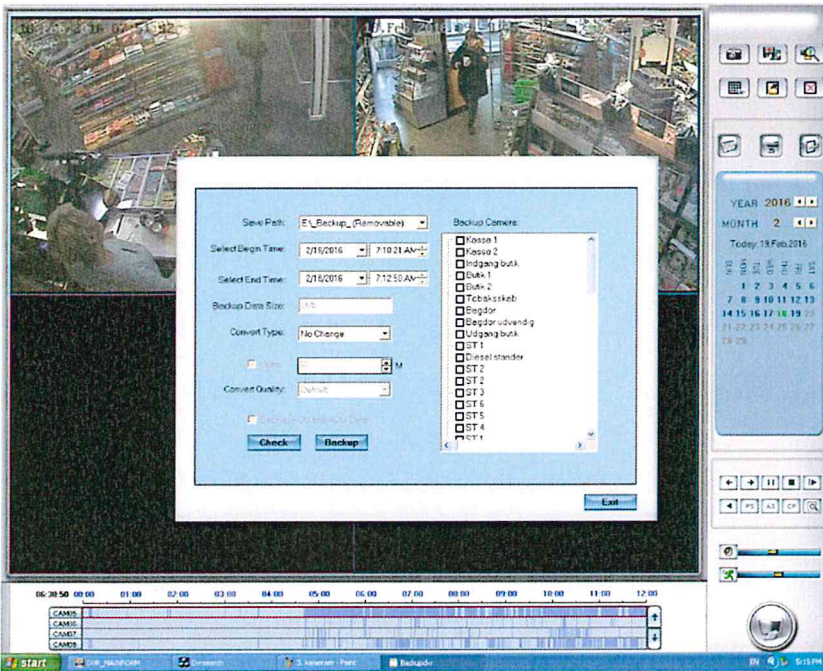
Save Path: E:\_Backup_(Removable)

Select Begin Time: 2/18/2016 7:10:21 AM

Select End Time: 2/18/2016 7:12:50 AM

Backup Data Size: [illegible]

Convert Type: No Change

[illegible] M

Convert Quality: Default

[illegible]

Check Backup

Backup Camera:
Kasse 1
Kasse 2
Indgang butik
Butik 1
Butik 2
Tobaksskab
Bagdør
Bagdør udvendig
Udgang butik
ST 1
Diesel stander
ST 2
ST 2
ST 3
ST 6
ST 5
ST 4
ST 1

Exit

YEAR 2016
MONTH 2
Today: 19.Feb.2016

1 2 3 4 5 6
7 8 9 10 11 12 13
14 15 16 17 18 19 20
21 22 23 24 25 26 27
28 29

06:30:50 00:00 01:00 02:00 03:00 04:00 05:00 06:00 07:00 08:00 09:00 10:00 11:00 12:00

CAM05
CAM06
CAM07
CAM08

start

EN 5:15 PM